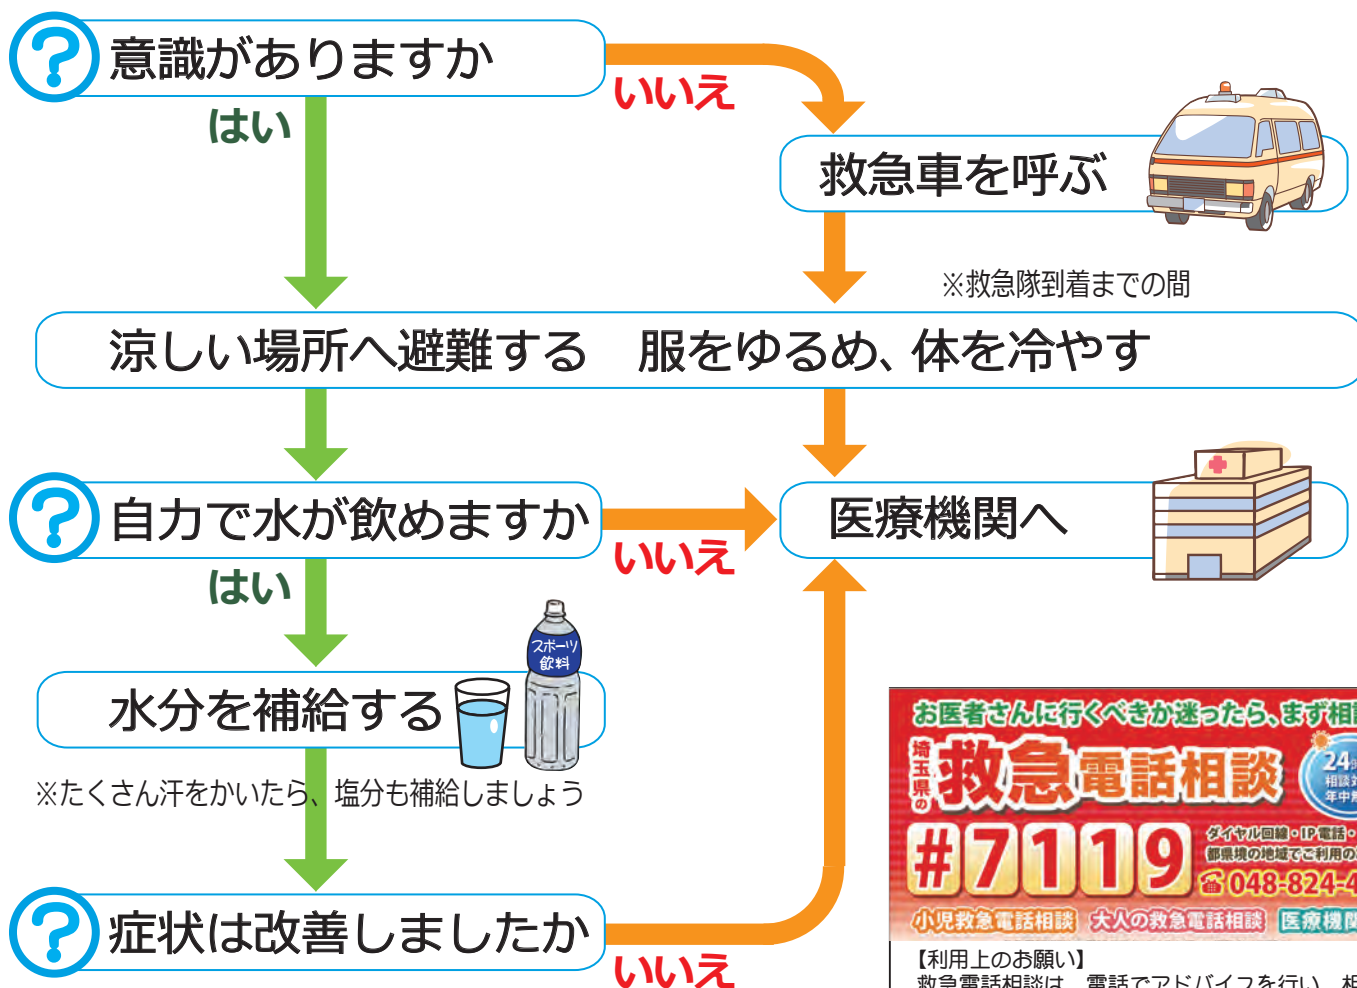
?
意識がありますか

いいえ

はい

救急車を呼ぶ

※救急隊到着までの間

涼しい場所へ避難する　服をゆるめ、体を冷やす

?
自力で水が飲めますか

いいえ

医療機関へ

はい

スポーツ飲料

水分を補給する

※たくさん汗をかいたら、塩分も補給しましょう

?
症状は改善しましたか

いいえ

お医者さんに行くべきか迷ったら、まず相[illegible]

埼玉県の
救急電話相談

24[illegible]
相談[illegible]
年中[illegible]

#7119

ダイヤル回線・IP電話・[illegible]
都県境の地域でご利用の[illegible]
048-824-4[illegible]

小児救急電話相談　大人の救急電話相談　医療機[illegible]

【利用上のお願い】
救急電話相談は、電話でアドバイスを行い、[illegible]